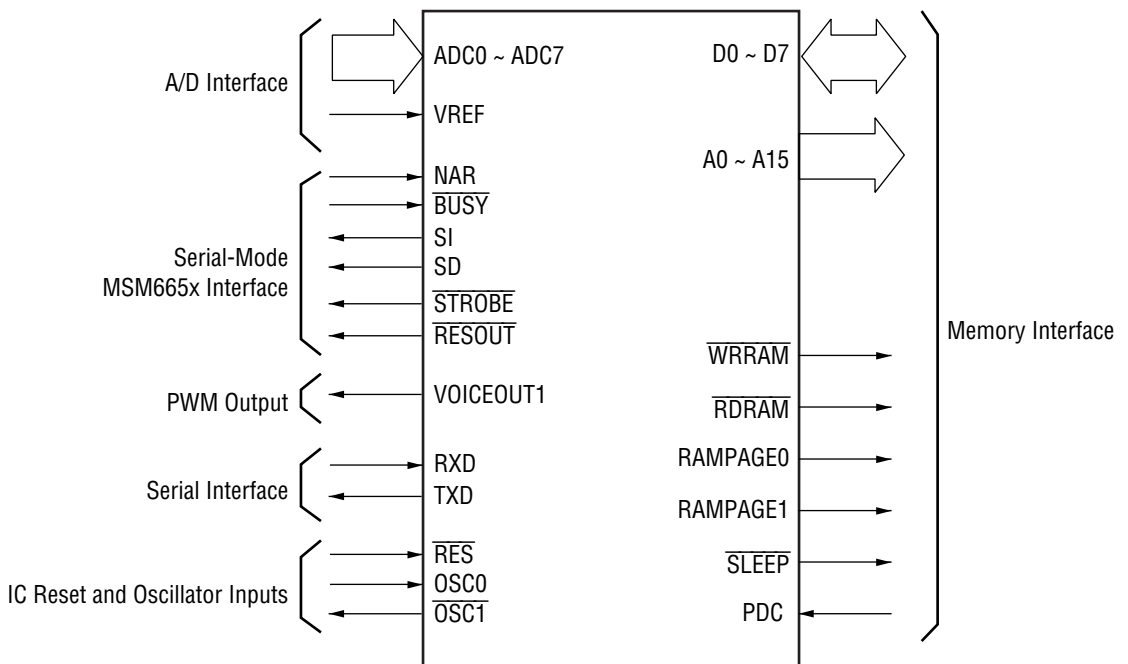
A/D Interface

ADC0 ~ ADC7

VREF

D0 ~ D7

A0 ~ A15

NAR

$\overline{BUSY}$

SI

SD

$\overline{STROBE}$

$\overline{RESOUT}$

Serial-Mode MSM665x Interface

Memory Interface

$\overline{WRRAM}$

$\overline{RDRAM}$

PWM Output

VOICEOUT1

RAMPAGE0

RAMPAGE1

Serial Interface

RXD

TXD

$\overline{RES}$

OSC0

$\overline{OSC1}$

IC Reset and Oscillator Inputs

$\overline{SLEEP}$

PDC